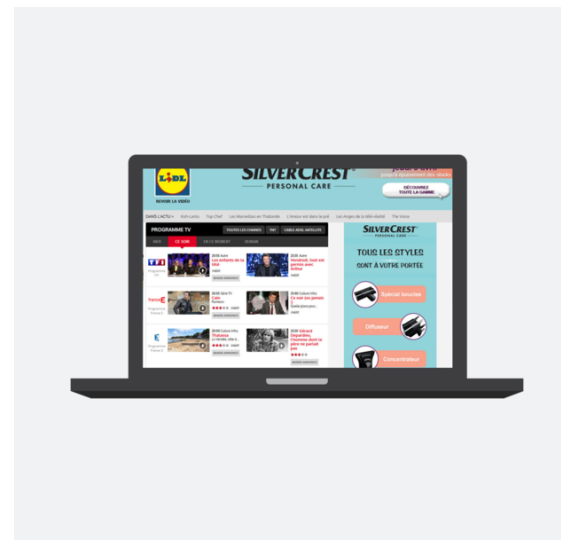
LIDL

REVOIR LA VIDÉO

SILVERCREST®

PERSONAL CARE

DÉCOUVREZ TOUTE LA GAMME

DANS L'ACTU » Koh-Lanta Top Chef Les Marseillais en Thaïlande L'amour est dans le pré Les Anges de la téléréalité The Voice

PROGRAMME TV

TOUTES LES CHAINES TNT CABLE ADSL SATELLITE

CE SOIR

TF1

Programme TF1

Les enfants de la télé

France 2

Programme France 2

France 3

Programme France 3

Thalassa

SILVERCREST®

PERSONAL CARE

TOUS LES STYLES SONT À VOTRE PORTÉE

Spécial boucles

Diffuseur

Concentrateur